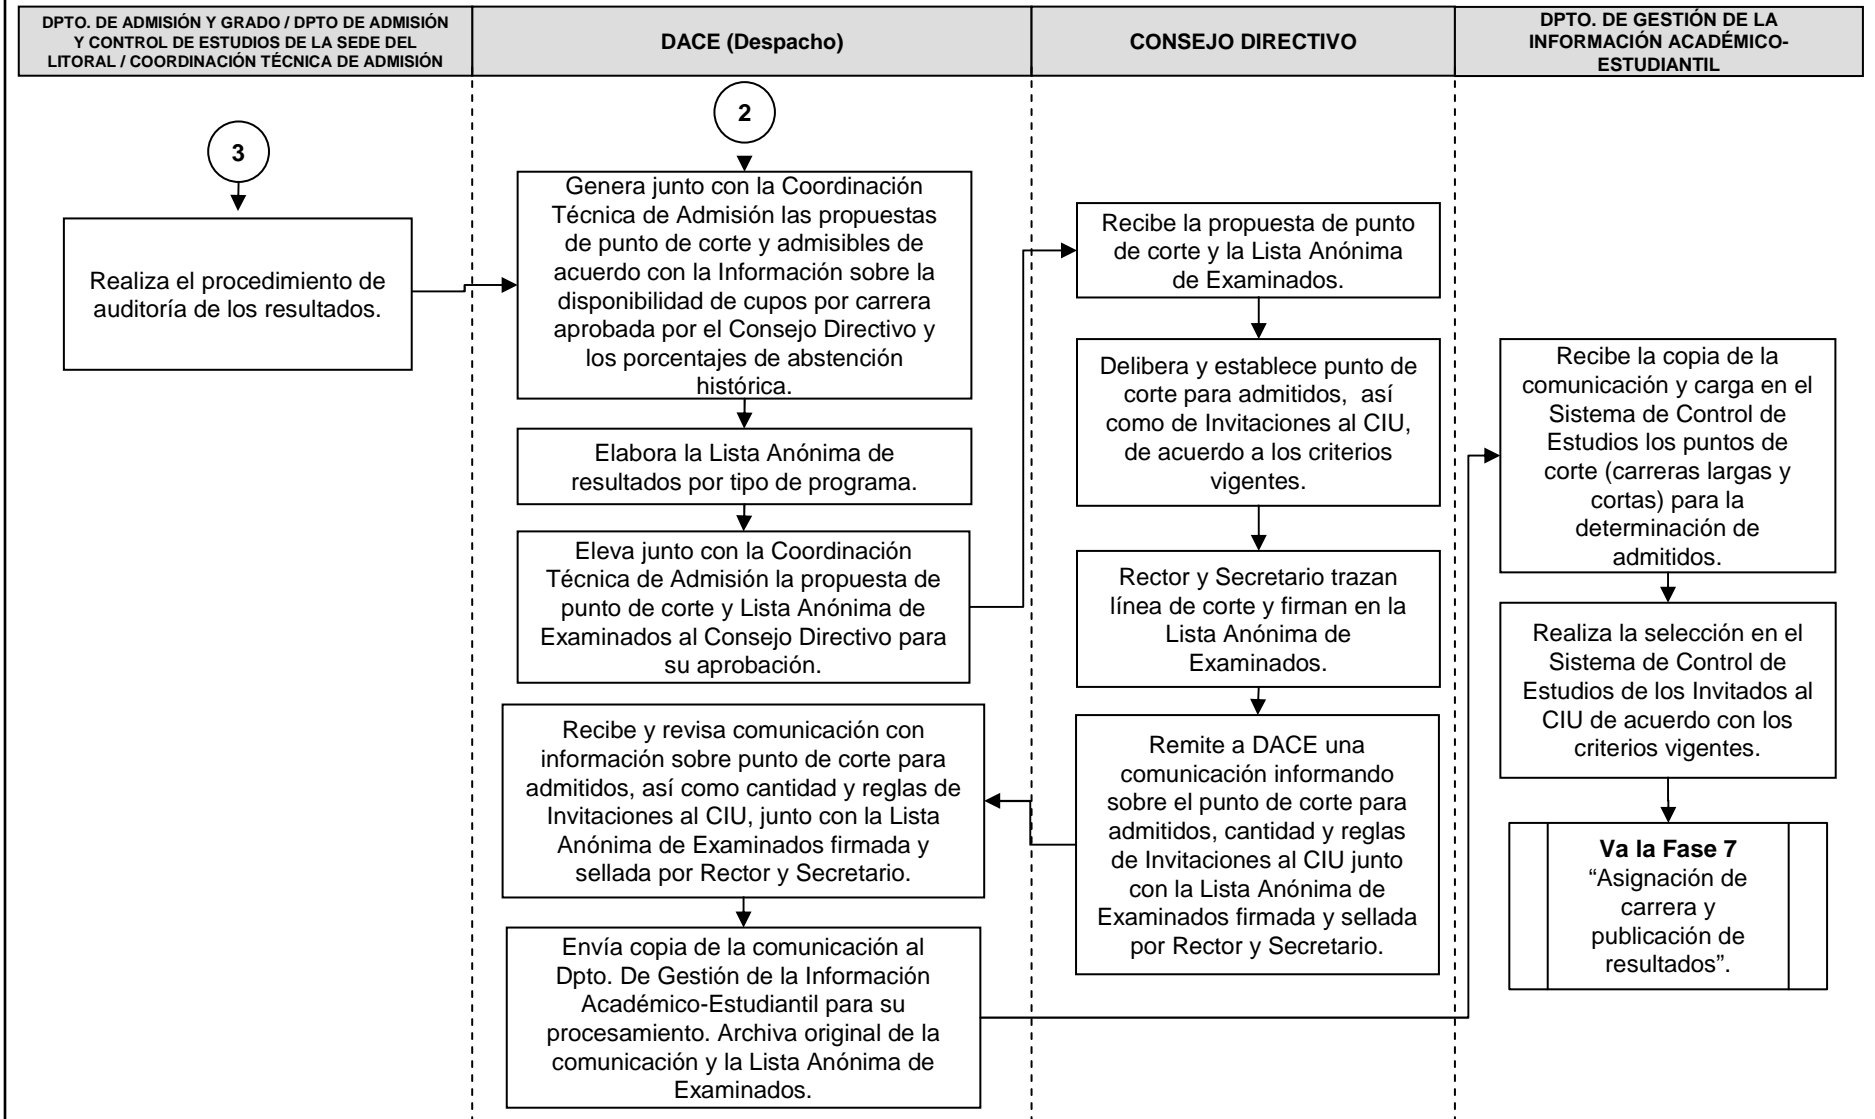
DPTO. DE ADMISIÓN Y GRADO / DPTO DE ADMISIÓN Y CONTROL DE ESTUDIOS DE LA SEDE DEL LITORAL / COORDINACIÓN TÉCNICA DE ADMISIÓN

3

Realiza el procedimiento de auditoría de los resultados.

DACE (Despacho)

2

Genera junto con la Coordinación Técnica de Admisión las propuestas de punto de corte y admisibles de acuerdo con la Información sobre la disponibilidad de cupos por carrera aprobada por el Consejo Directivo y los porcentajes de abstención histórica.

Elabora la Lista Anónima de resultados por tipo de programa.

Eleva junto con la Coordinación Técnica de Admisión la propuesta de punto de corte y Lista Anónima de Examinados al Consejo Directivo para su aprobación.

Recibe y revisa comunicación con información sobre punto de corte para admitidos, así como cantidad y reglas de Invitaciones al CIU, junto con la Lista Anónima de Examinados firmada y sellada por Rector y Secretario.

Envía copia de la comunicación al Dpto. De Gestión de la Información Académico-Estudiantil para su procesamiento. Archiva original de la comunicación y la Lista Anónima de Examinados.

CONSEJO DIRECTIVO

Recibe la propuesta de punto de corte y la Lista Anónima de Examinados.

Delibera y establece punto de corte para admitidos, así como de Invitaciones al CIU, de acuerdo a los criterios vigentes.

Rector y Secretario trazan línea de corte y firman en la Lista Anónima de Examinados.

Remite a DACE una comunicación informando sobre el punto de corte para admitidos, cantidad y reglas de Invitaciones al CIU junto con la Lista Anónima de Examinados firmada y sellada por Rector y Secretario.

DPTO. DE GESTIÓN DE LA INFORMACIÓN ACADÉMICO-ESTUDIANTIL

Recibe la copia de la comunicación y carga en el Sistema de Control de Estudios los puntos de corte (carreras largas y cortas) para la determinación de admitidos.

Realiza la selección en el Sistema de Control de Estudios de los Invitados al CIU de acuerdo con los criterios vigentes.

Va la Fase 7
“Asignación de carrera y publicación de resultados”.